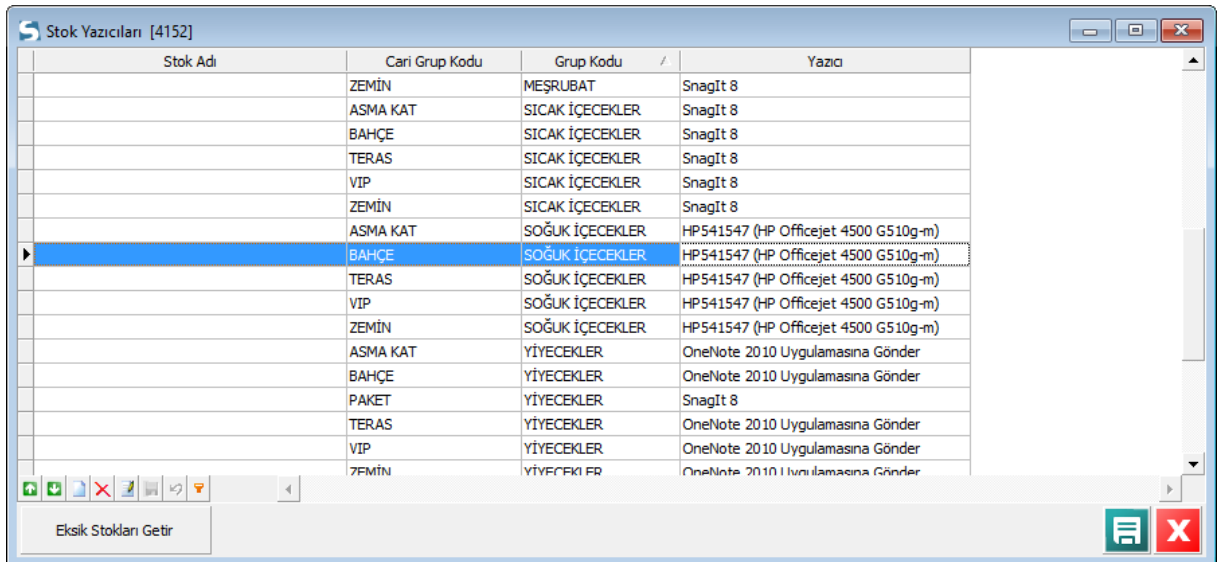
Stok Yazıcıları [4152]

| Stok Adı | Cari Grup Kodu | Grup Kodu | Yazıcı |
|---|---|---|---|
| | ZEMİN | MEŞRUBAT | SnagIt 8 |
| | ASMA KAT | SICAK İÇECEKLER | SnagIt 8 |
| | BAHÇE | SICAK İÇECEKLER | SnagIt 8 |
| | TERAS | SICAK İÇECEKLER | SnagIt 8 |
| | VIP | SICAK İÇECEKLER | SnagIt 8 |
| | ZEMİN | SICAK İÇECEKLER | SnagIt 8 |
| | ASMA KAT | SOĞUK İÇECEKLER | HP541547 (HP Officejet 4500 G510g-m) |
| | BAHÇE | SOĞUK İÇECEKLER | HP541547 (HP Officejet 4500 G510g-m) |
| | TERAS | SOĞUK İÇECEKLER | HP541547 (HP Officejet 4500 G510g-m) |
| | VIP | SOĞUK İÇECEKLER | HP541547 (HP Officejet 4500 G510g-m) |
| | ZEMİN | SOĞUK İÇECEKLER | HP541547 (HP Officejet 4500 G510g-m) |
| | ASMA KAT | YİYECEKLER | OneNote 2010 Uygulamasına Gönder |
| | BAHÇE | YİYECEKLER | OneNote 2010 Uygulamasına Gönder |
| | PAKET | YİYECEKLER | SnagIt 8 |
| | TERAS | YİYECEKLER | OneNote 2010 Uygulamasına Gönder |
| | VIP | YİYECEKLER | OneNote 2010 Uygulamasına Gönder |
| | ZEMİN | YİYECEKLER | OneNote 2010 Uygulamasına Gönder |

Eksik Stokları Getir